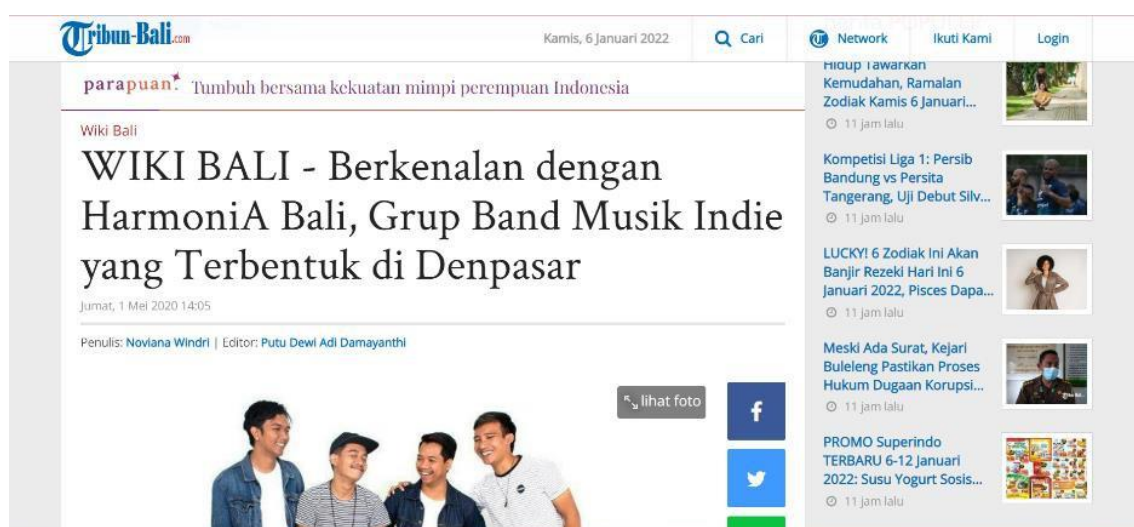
Tribun-Bali.com

Kamis, 6 Januari 2022

Cari

Network

Ikuti Kami

Login

parapuan Tumbuh bersama kekuatan mimpi perempuan Indonesia

Wiki Bali

WIKI BALI - Berkenalan dengan HarmoniA Bali, Grup Band Musik Indie yang Terbentuk di Denpasar

Jumat, 1 Mei 2020 14:05

Penulis: Noviana Windri | Editor: Putu Dewi Adi Damayanthi

lihat foto

Hidup Tawarkan Kemudahan, Ramalan Zodiak Kamis 6 Januari...

11 jam lalu

Kompetisi Liga 1: Persib Bandung vs Persita Tangerang, Uji Debut Silv...

11 jam lalu

LUCKY! 6 Zodiak Ini Akan Banjir Rezeki Hari Ini 6 Januari 2022, Pisces Dapa...

11 jam lalu

Meski Ada Surat, Kejari Buleleng Pastikan Proses Hukum Dugaan Korupsi...

11 jam lalu

PROMO Superindo TERBARU 6-12 Januari 2022: Susu Yogurt Sosis...

11 jam lalu